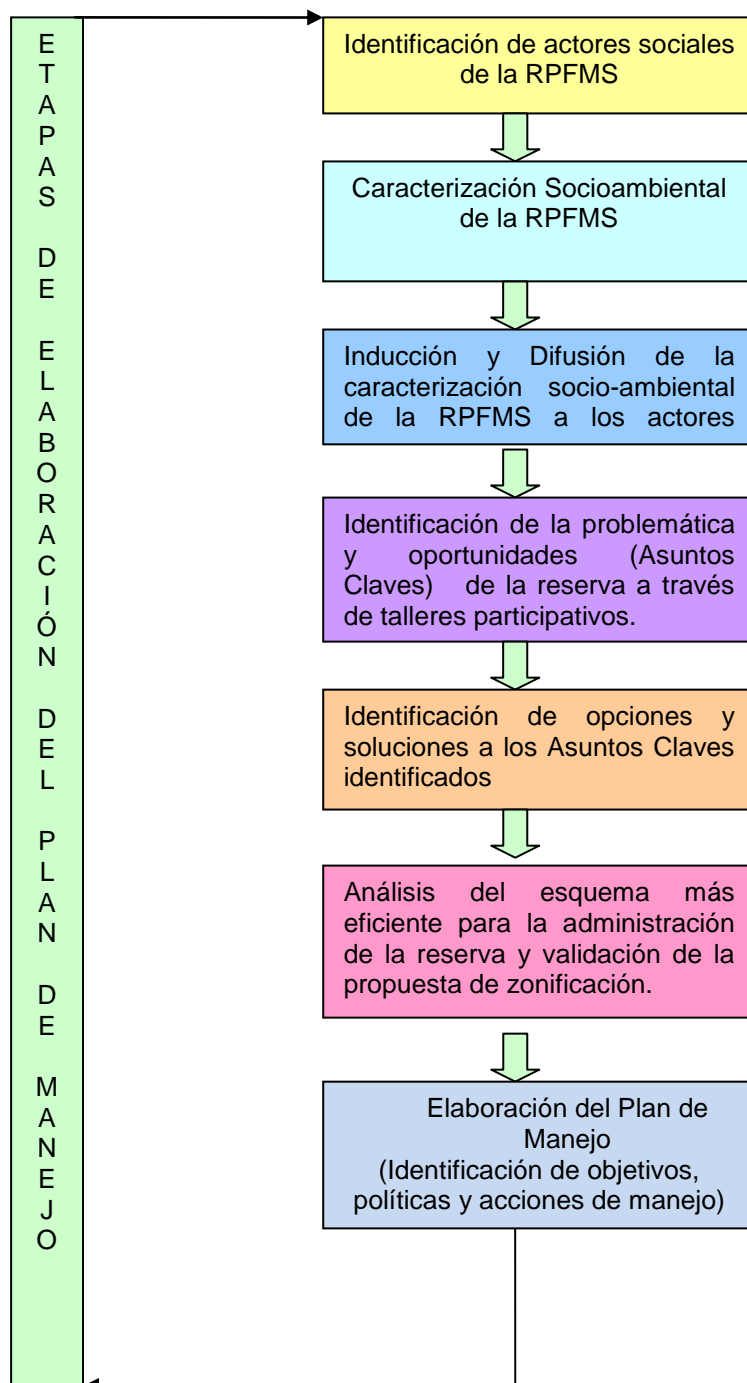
ETAPAS DE ELABORACIÓN DEL PLAN DE MANEJO

Identificación de actores sociales de la RPFMS

Caracterización Socioambiental de la RPFMS

Inducción y Difusión de la caracterización socio-ambiental de la RPFMS a los actores

Identificación de la problemática y oportunidades (Asuntos Claves) de la reserva a través de talleres participativos.

Identificación de opciones y soluciones a los Asuntos Claves identificados

Análisis del esquema más eficiente para la administración de la reserva y validación de la propuesta de zonificación.

Elaboración del Plan de Manejo
(Identificación de objetivos, políticas y acciones de manejo)